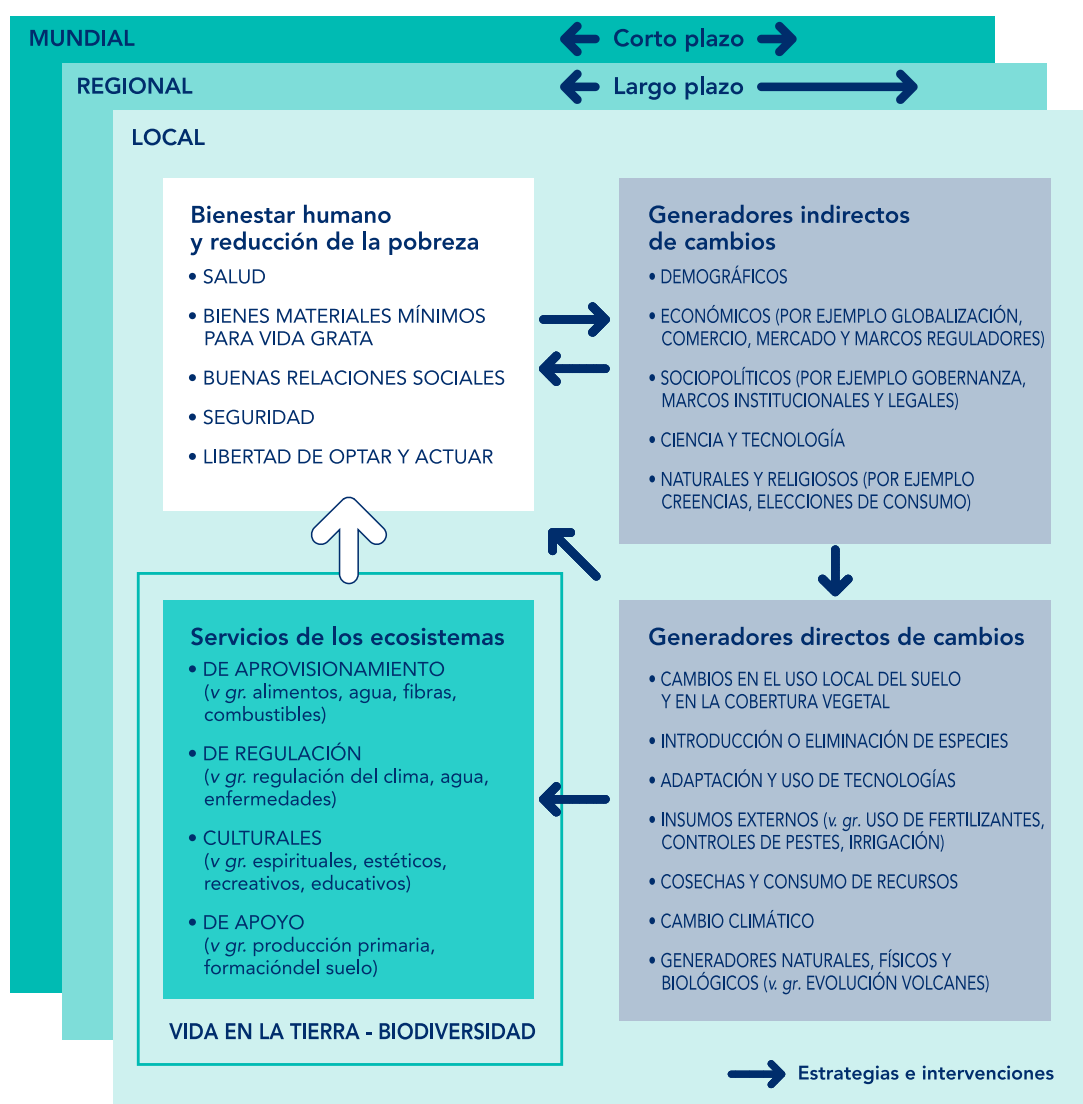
MUNDIAL

Corto plazo

REGIONAL

Largo plazo

LOCAL

Bienestar humano y reducción de la pobreza
• SALUD
• BIENES MATERIALES MÍNIMOS PARA VIDA GRATA
• BUENAS RELACIONES SOCIALES
• SEGURIDAD
• LIBERTAD DE OPTAR Y ACTUAR

Generadores indirectos de cambios
• DEMOGRÁFICOS
• ECONÓMICOS (POR EJEMPLO GLOBALIZACIÓN, COMERCIO, MERCADO Y MARCOS REGULADORES)
• SOCIOPOLÍTICOS (POR EJEMPLO GOBERNANZA, MARCOS INSTITUCIONALES Y LEGALES)
• CIENCIA Y TECNOLOGÍA
• NATURALES Y RELIGIOSOS (POR EJEMPLO CREENCIAS, ELECCIONES DE CONSUMO)

Servicios de los ecosistemas
• DE APROVISIONAMIENTO (v gr. alimentos, agua, fibras, combustibles)
• DE REGULACIÓN (v gr. regulación del clima, agua, enfermedades)
• CULTURALES (v gr. espirituales, estéticos, recreativos, educativos)
• DE APOYO (v gr. producción primaria, formacióndel suelo)

VIDA EN LA TIERRA - BIODIVERSIDAD

Generadores directos de cambios
• CAMBIOS EN EL USO LOCAL DEL SUELO Y EN LA COBERTURA VEGETAL
• INTRODUCCIÓN O ELIMINACIÓN DE ESPECIES
• ADAPTACIÓN Y USO DE TECNOLOGÍAS
• INSUMOS EXTERNOS (v. gr. USO DE FERTILIZANTES, CONTROLES DE PESTES, IRRIGACIÓN)
• COSECHAS Y CONSUMO DE RECURSOS
• CAMBIO CLIMÁTICO
• GENERADORES NATURALES, FÍSICOS Y BIOLÓGICOS (v. gr. EVOLUCIÓN VOLCANES)

Estrategias e intervenciones